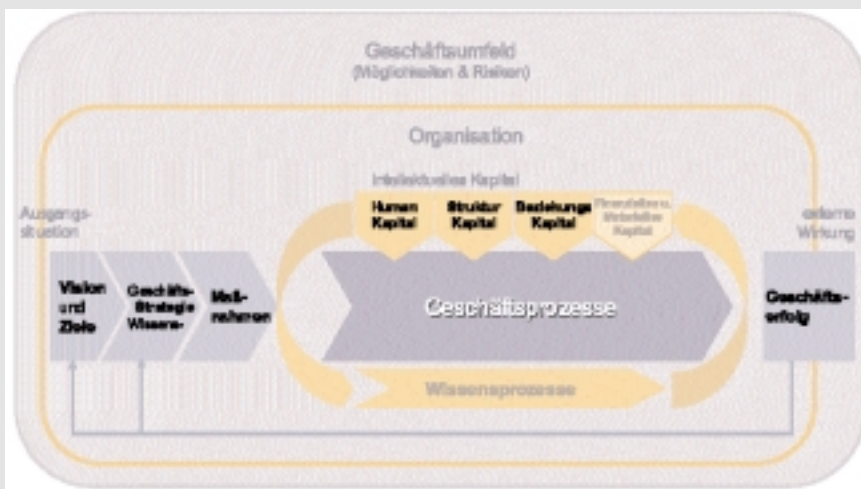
Geschäftsumfeld
(Möglichkeiten & Risiken)

Organisation

Intellektuelles Kapital

Ausgangssituation

Human Kapital

Struktur Kapital

Beziehungs Kapital

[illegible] Kapital

externe Wirkung

Vision und Ziele

Geschäfts-Strategie Wissens-

Maßnahmen

Geschäftsprozesse

Geschäftserfolg

Wissensprozesse